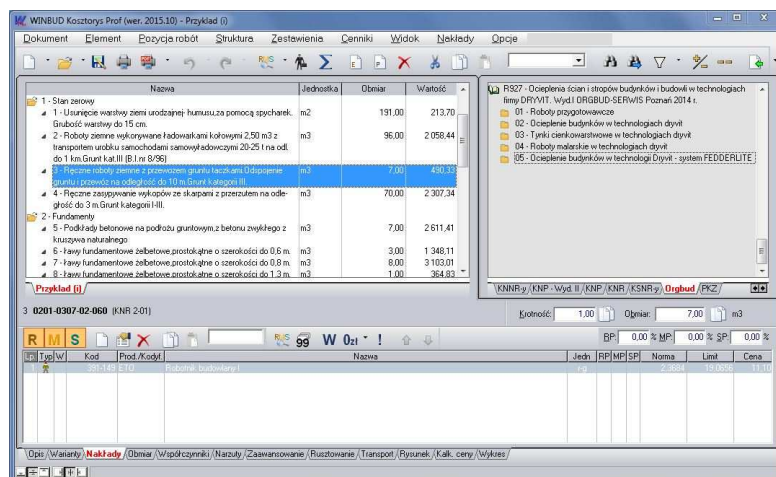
WINBUD Kosztorys Prof (wer. 2015.10) - Przyklad (i)

Dokument Element Pozycja robót Struktura Zestawienia Cenniki Widok Nakłady Opcje

| Nazwa | Jednostka | Obmiar | Wartość |
|---|---|---|---|
| 1 - Stan zerowy | | | |
| 1 - Usunięcie warstwy ziemi urodzajnej- humusu,za pomocą spycharek. Grubość warstwy do 15 cm. | m2 | 191,00 | 213,70 |
| 2 - Roboty ziemne wykonywane ładowarkami kołowymi 2,50 m3 z transportem urobku samochodami samowyładowczymi 20-25 t na odl. do 1 km.Grunt kat.III (B.I nr 8/96) | m3 | 96,00 | 2 058,44 |
| 3 - Ręczne roboty ziemne z przewozem gruntu taczkami.Odspojenie gruntu i przewóz na odległość do 10 m.Grunt kategorii III. | m3 | 7,00 | 490,33 |
| 4 - Ręczne zasypywanie wykopów ze skarpami z przerzutem na odległość do 3 m.Grunt kategorii I-III. | m3 | 70,00 | 2 307,34 |
| 2 - Fundamenty | | | |
| 5 - Podkłady betonowe na podłożu gruntowym,z betonu zwykłego z kruszywa naturalnego | m3 | 7,00 | 2 611,41 |
| 6 - Ławy fundamentowe żelbetowe,prostokątne o szerokości do 0,6 m. | m3 | 3,00 | 1 348,11 |
| 7 - Ławy fundamentowe żelbetowe,prostokątne o szerokości do 0,8 m. | m3 | 8,00 | 3 103,01 |
| 8 - Ławy fundamentowe żelbetowe,prostokątne o szerokości do 1,3 m. | m3 | 1,00 | 364,83 |

Przyklad (i)

R327 - Ocieplenia ścian i stropów budynków i budowli w technologiach firmy DRYVIT. Wyd.I ORGBUD-SERWIS Poznań 2014 r.
01 - Roboty przygotowawcze
02 - Ocieplenie budynków w technologiach dryvit
03 - Tynki cienkowarstwowe w technologiach dryvit
04 - Roboty malarskie w technologiach dryvit
05 - Ocieplenie budynków w technologii Dryvit - system FEDDERLITE

KNNR-y / KNP - Wyd. II / KNP / KNR / KSNR-y / Orgbud / PKZ

3 0201-0307-02-060 (KNR 2-01)

Krotność: 1,00 Obmiar: 7,00 m3

R M S W 0zł ! BP 0,00 % MP 0,00 % SP 0,00 %

| Typ | W | Kod | Prod./Kody | Nazwa | Jedn. | RP | MP | SP | Norma | Limit | Cena |
|---|---|---|---|---|---|---|---|---|---|---|---|
| 1 | | 391-149 | ETO | Robotnik budowlany I | r-g | | | | 2,3684 | 19,0656 | 11,10 |

Opis / Warianty / Nakłady / Obmiar / Współczynniki / Narzuty / Zaawansowanie / Rusztowanie / Transport / Rysunek / Kalk. ceny / Wykres